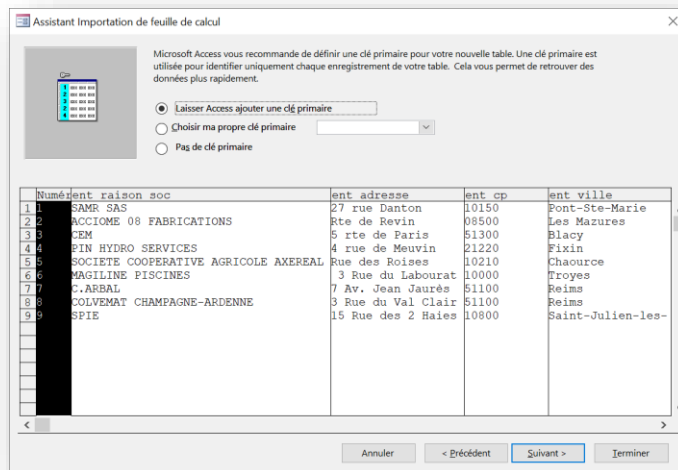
Assistant Importation de feuille de calcul

Microsoft Access vous recommande de définir une clé primaire pour votre nouvelle table. Une clé primaire est utilisée pour identifier uniquement chaque enregistrement de votre table. Cela vous permet de retrouver des données plus rapidement.

Laisser Access ajouter une clé primaire
Choisir ma propre clé primaire
Pas de clé primaire

| | Numéro | ent raison soc | ent adresse | ent cp | ent ville |
|---|---|---|---|---|---|
| 1 | 1 | SAMR SAS | 27 rue Danton | 10150 | Pont-Ste-Marie |
| 2 | 2 | ACCIOME 08 FABRICATIONS | Rte de Revin | 08500 | Les Mazures |
| 3 | 3 | CEM | 5 rte de Paris | 51300 | Blacy |
| 4 | 4 | PIN HYDRO SERVICES | 4 rue de Meuvin | 21220 | Fixin |
| 5 | 5 | SOCIETE COOPERATIVE AGRICOLE AXEREAL | Rue des Roises | 10210 | Chaource |
| 6 | 6 | MAGILINE PISCINES | 3 Rue du Labourat | 10000 | Troyes |
| 7 | 7 | C.ARBAL | 7 Av. Jean Jaurès | 51100 | Reims |
| 8 | 8 | COLVEMAT CHAMPAGNE-ARDENNE | 3 Rue du Val Clair | 51100 | Reims |
| 9 | 9 | SPIE | 15 Rue des 2 Haies | 10800 | Saint-Julien-les- |

Annuler | < Précédent | Suivant > | Terminer